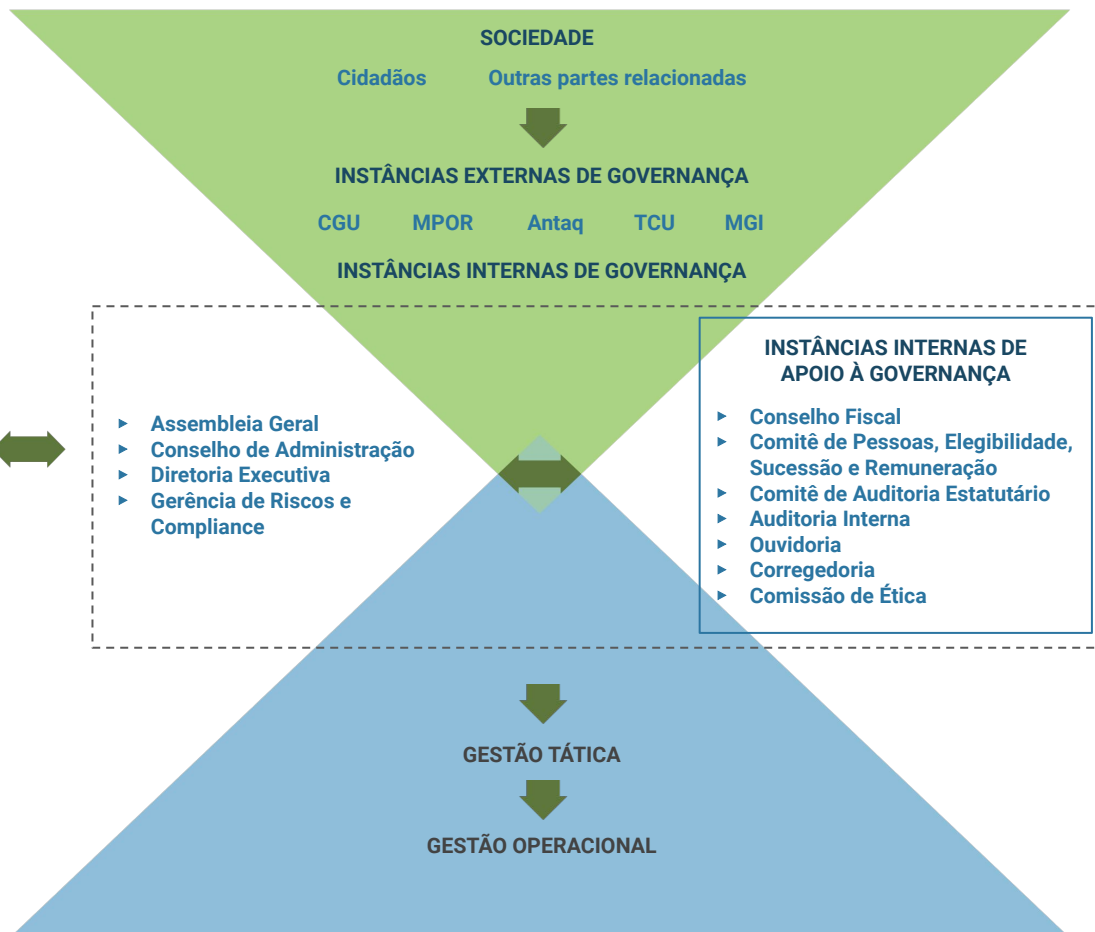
SOCIEDADE

Cidadãos Outras partes relacionadas

INSTÂNCIAS EXTERNAS DE GOVERNANÇA

CGU MPOR Antaq TCU MGI

INSTÂNCIAS INTERNAS DE GOVERNANÇA

- Assembleia Geral
- Conselho de Administração
- Diretoria Executiva
- Gerência de Riscos e Compliance

INSTÂNCIAS INTERNAS DE APOIO À GOVERNANÇA

- Conselho Fiscal
- Comitê de Pessoas, Elegibilidade, Sucessão e Remuneração
- Comitê de Auditoria Estatutário
- Auditoria Interna
- Ouvidoria
- Corregedoria
- Comissão de Ética

GESTÃO TÁTICA

GESTÃO OPERACIONAL